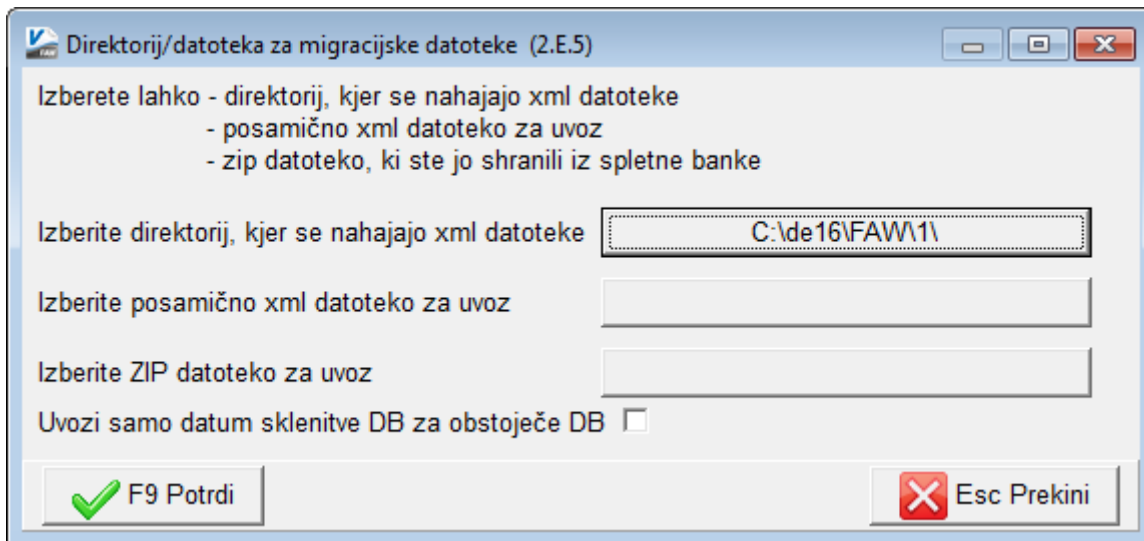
Direktorij/datoteka za migracijske datoteke (2.E.5)

Izberete lahko - direktorij, kjer se nahajajo xml datoteke
- posamično xml datoteko za uvoz
- zip datoteko, ki ste jo shranili iz spletne banke

Izberite direktorij, kjer se nahajajo xml datoteke
C:\de16\FAW\1\

Izberite posamično xml datoteko za uvoz

Izberite ZIP datoteko za uvoz

Uvozi samo datum sklenitve DB za obstoječe DB

F9 Potrdi

Esc Prekini